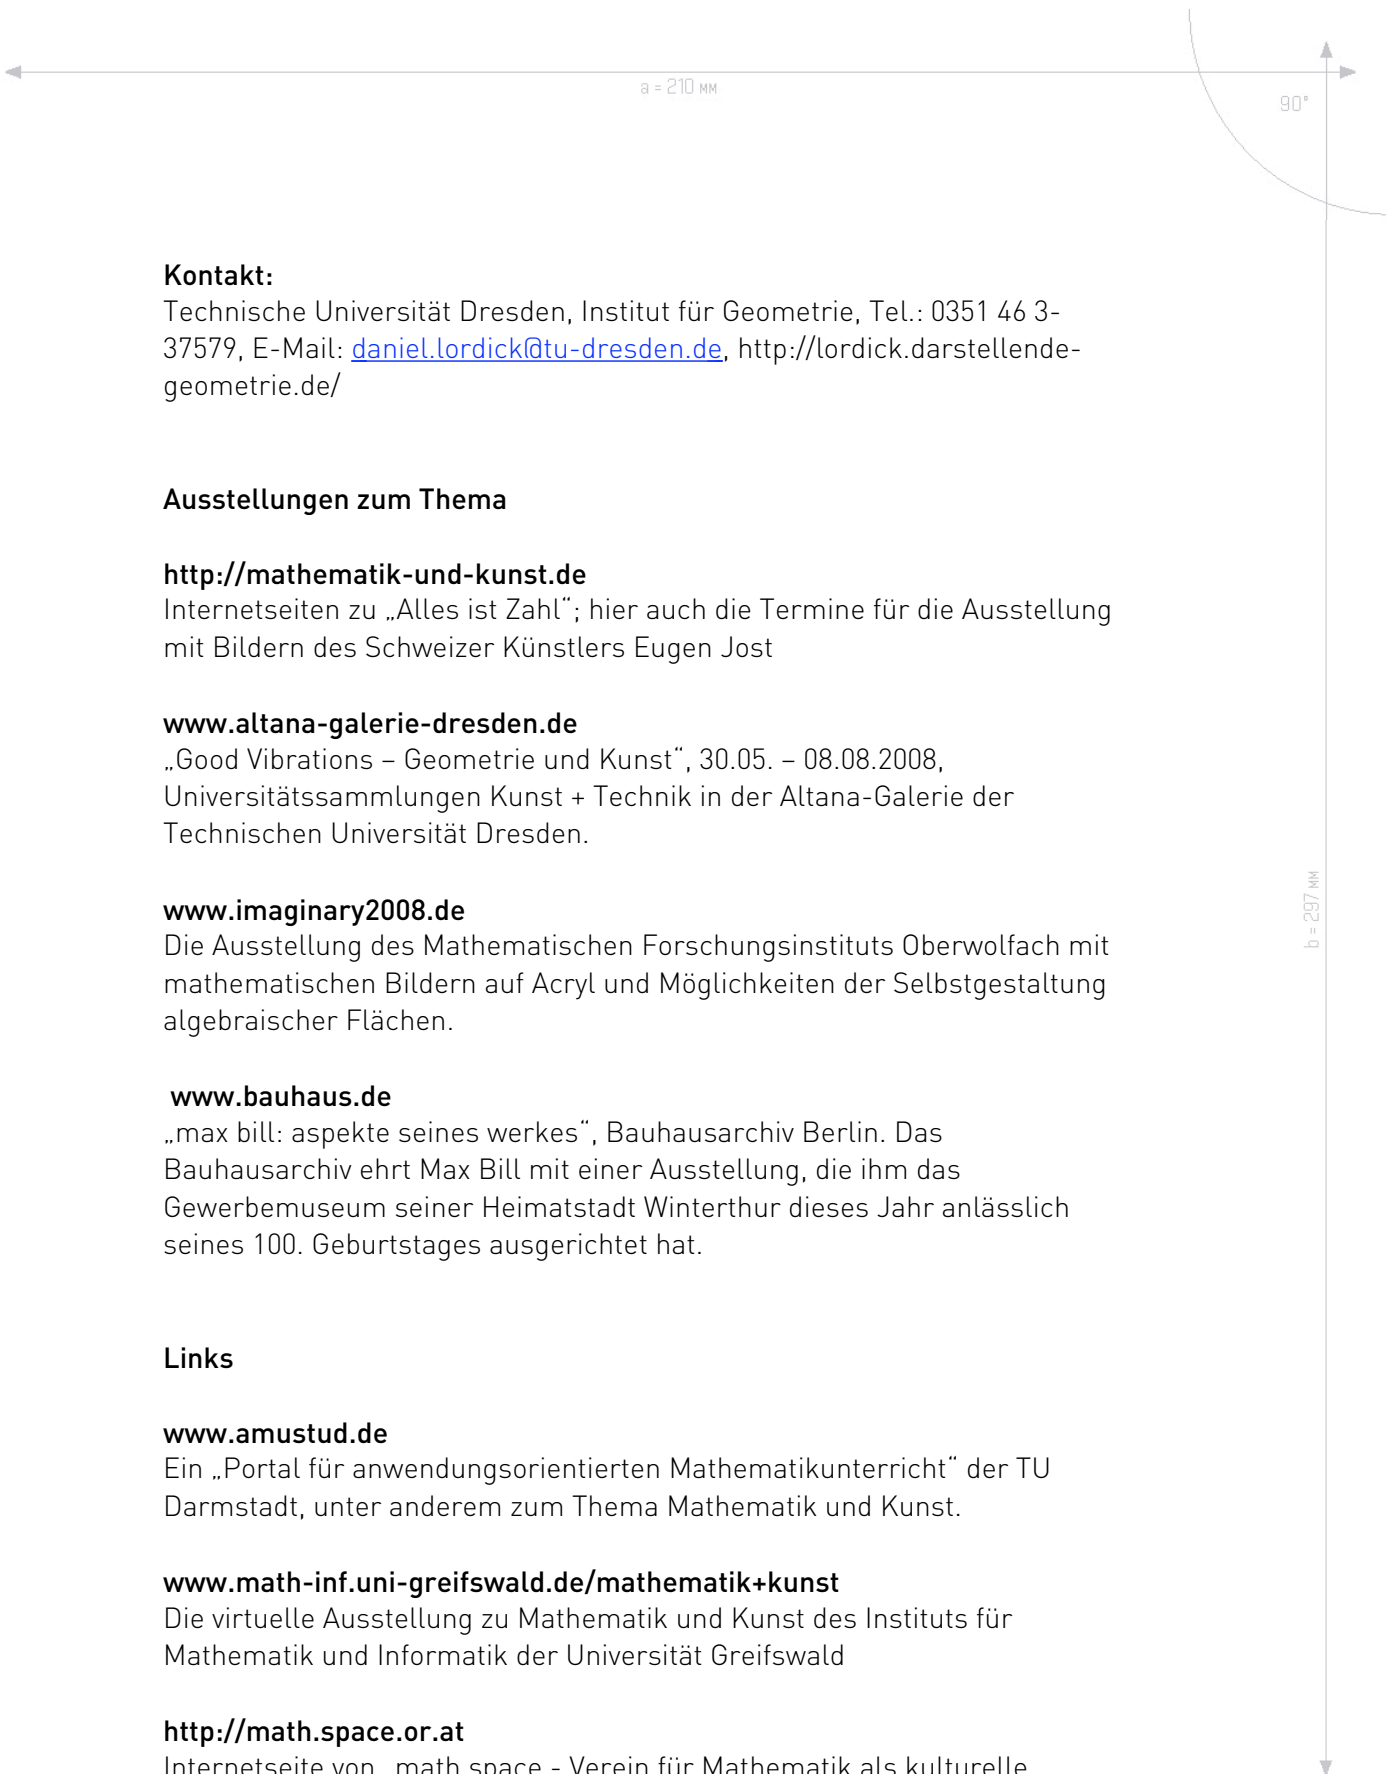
a = 210 MM

90°

Kontakt:
Technische Universität Dresden, Institut für Geometrie, Tel.: 0351 46 3-37579, E-Mail: daniel.lordick@tu-dresden.de, http://lordick.darstellende-geometrie.de/

Ausstellungen zum Thema

http://mathematik-und-kunst.de
Internetseiten zu „Alles ist Zahl"; hier auch die Termine für die Ausstellung mit Bildern des Schweizer Künstlers Eugen Jost

www.altana-galerie-dresden.de
„Good Vibrations – Geometrie und Kunst", 30.05. – 08.08.2008, Universitätssammlungen Kunst + Technik in der Altana-Galerie der Technischen Universität Dresden.

www.imaginary2008.de
Die Ausstellung des Mathematischen Forschungsinstituts Oberwolfach mit mathematischen Bildern auf Acryl und Möglichkeiten der Selbstgestaltung algebraischer Flächen.

b = 297 MM

www.bauhaus.de
„max bill: aspekte seines werkes", Bauhausarchiv Berlin. Das Bauhausarchiv ehrt Max Bill mit einer Ausstellung, die ihm das Gewerbemuseum seiner Heimatstadt Winterthur dieses Jahr anlässlich seines 100. Geburtstages ausgerichtet hat.

Links

www.amustud.de
Ein „Portal für anwendungsorientierten Mathematikunterricht" der TU Darmstadt, unter anderem zum Thema Mathematik und Kunst.

www.math-inf.uni-greifswald.de/mathematik+kunst
Die virtuelle Ausstellung zu Mathematik und Kunst des Instituts für Mathematik und Informatik der Universität Greifswald

http://math.space.or.at
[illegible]